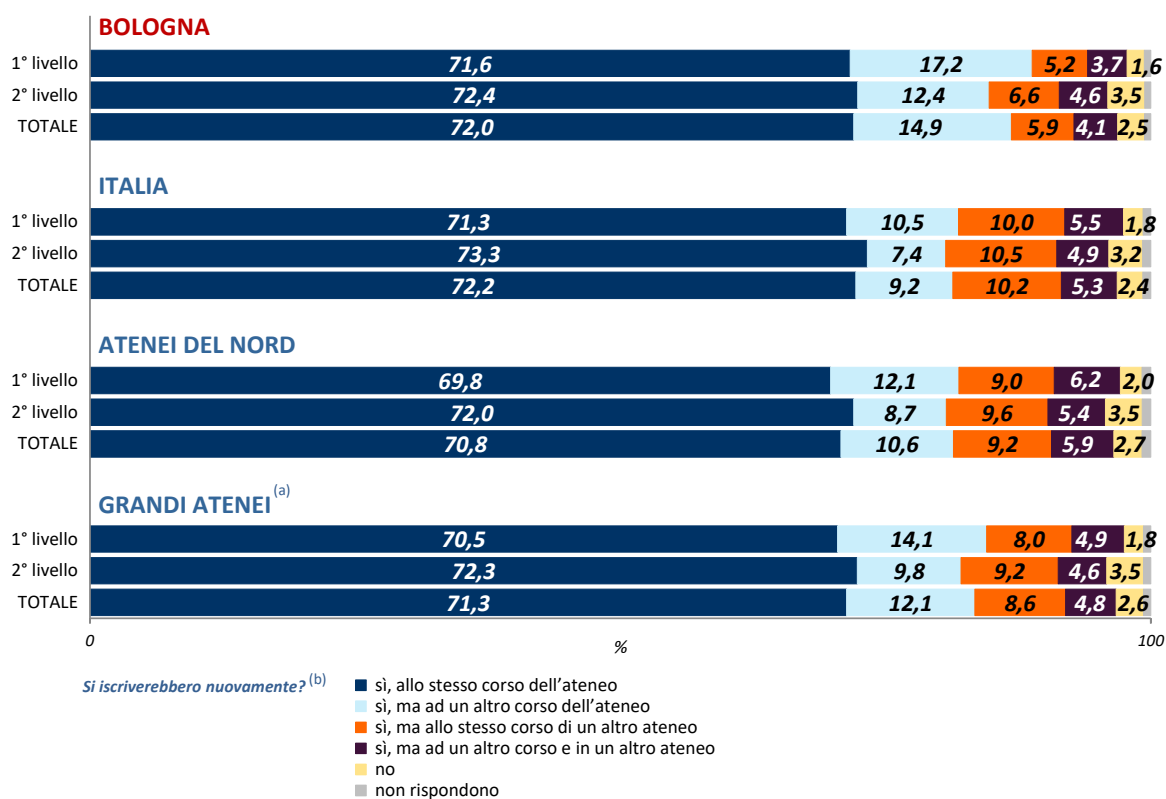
BOLOGNA

1° livello 71,6 17,2 5,2 3,7 1,6
2° livello 72,4 12,4 6,6 4,6 3,5
TOTALE 72,0 14,9 5,9 4,1 2,5

ITALIA

1° livello 71,3 10,5 10,0 5,5 1,8
2° livello 73,3 7,4 10,5 4,9 3,2
TOTALE 72,2 9,2 10,2 5,3 2,4

ATENEI DEL NORD

1° livello 69,8 12,1 9,0 6,2 2,0
2° livello 72,0 8,7 9,6 5,4 3,5
TOTALE 70,8 10,6 9,2 5,9 2,7

GRANDI ATENEI $^{(a)}$

1° livello 70,5 14,1 8,0 4,9 1,8
2° livello 72,3 9,8 9,2 4,6 3,5
TOTALE 71,3 12,1 8,6 4,8 2,6

0 % 100

Si iscriverebbero nuovamente? $^{(b)}$
sì, allo stesso corso dell'ateneo
sì, ma ad un altro corso dell'ateneo
sì, ma allo stesso corso di un altro ateneo
sì, ma ad un altro corso e in un altro ateneo
no
non rispondono